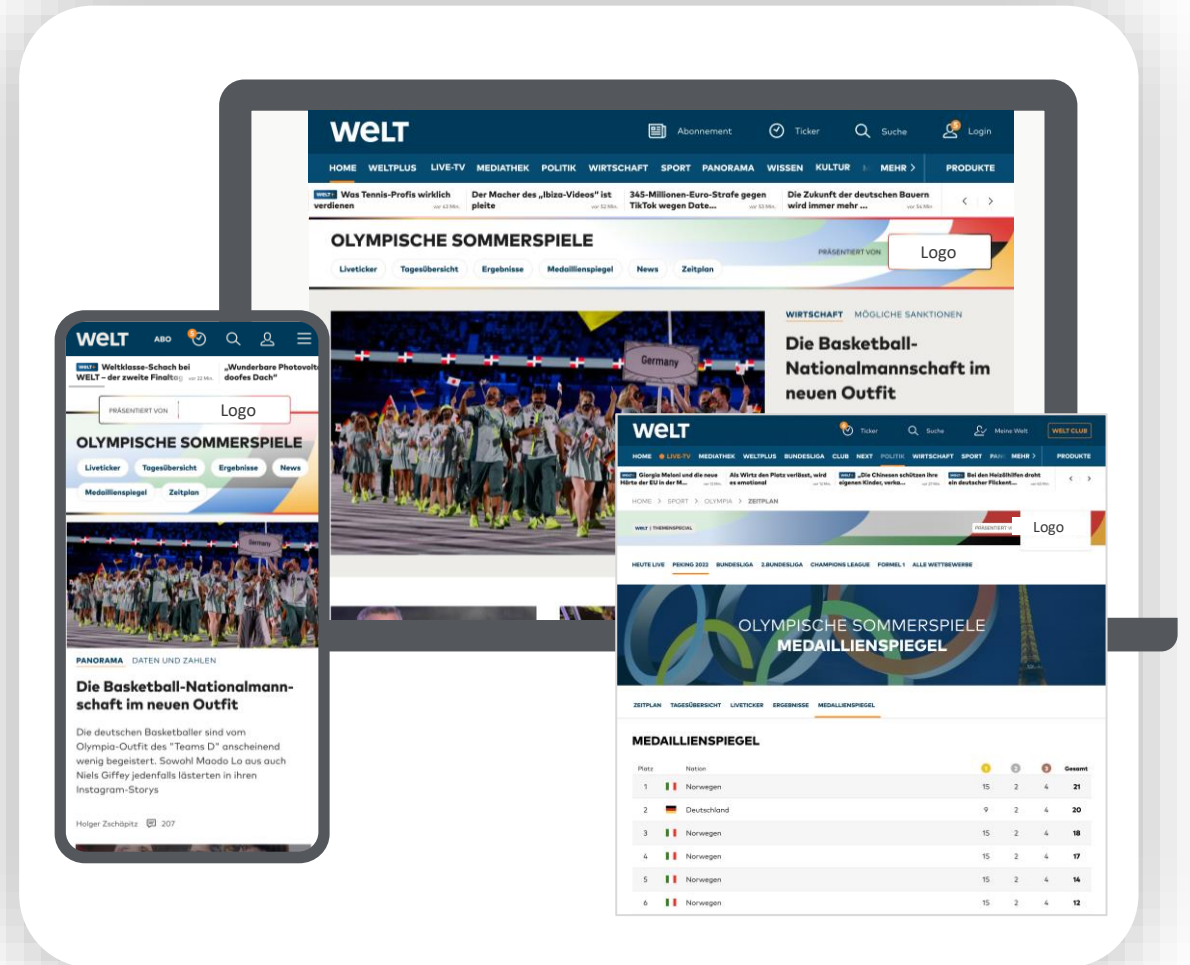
WELT

Abonnement Ticker Suche Login

HOME WELTPLUS LIVE-TV MEDIATHEK POLITIK WIRTSCHAFT SPORT PANORAMA WISSEN KULTUR MEHR > PRODUKTE

WELT+ Was Tennis-Profis wirklich verdienen vor 43 Min.
Der Macher des „Ibiza-Videos" ist pleite vor 52 Min.
345-Millionen-Euro-Strafe gegen TikTok wegen Date... vor 53 Min.
Die Zukunft der deutschen Bauern wird immer mehr ... vor 54 Min.

OLYMPISCHE SOMMERSPIELE

PRÄSENTIERT VON Logo

Liveticker Tagesübersicht Ergebnisse Medaillienspiegel News Zeitplan

Germany

WIRTSCHAFT MÖGLICHE SANKTIONEN

Die Basketball-Nationalmannschaft im neuen Outfit

WELT ABO

WELT+ Weltklasse-Schach bei WELT – der zweite Finaltag vor 22 Min.
„Wunderbare Photovoltaik doofes Dach"

PRÄSENTIERT VON Logo

OLYMPISCHE SOMMERSPIELE

Liveticker Tagesübersicht Ergebnisse News Medaillienspiegel Zeitplan

Germany

PANORAMA DATEN UND ZAHLEN

Die Basketball-Nationalmannschaft im neuen Outfit

Die deutschen Basketballer sind vom Olympia-Outfit des "Teams D" anscheinend wenig begeistert. Sowohl Maodo Lo aus auch Niels Giffey jedenfalls lästerten in ihren Instagram-Storys

Holger Zschäpitz 207

WELT

Ticker Suche Meine Welt WELT CLUB

HOME LIVE-TV MEDIATHEK WELTPLUS BUNDESLIGA CLUB NEXT POLITIK WIRTSCHAFT SPORT PAN MEHR > PRODUKTE

WELT+ Giorgia Meloni und die neue Härte der EU in der M...
Als Wirtz den Platz verlässt, wird es emotional
WELT+ „Die Chinesen schützen ihre eigenen Kinder, verka...
WELT+ Bei den Heizöhilfen droht ein deutscher Flickent...

HOME > SPORT > OLYMPIA > ZEITPLAN

WELT | THEMENSPECIAL

PRÄSENTIERT VON Logo

HEUTE LIVE PEKING 2022 BUNDESLIGA 2.BUNDESLIGA CHAMPIONS LEAGUE FORMEL 1 ALLE WETTBEWERBE

OLYMPISCHE SOMMERSPIELE
MEDAILLIENSPIEGEL

ZEITPLAN TAGESÜBERSICHT LIVETICKER ERGEBNISSE MEDAILLIENSPIEGEL

MEDAILLIENSPIEGEL

| Platz | Nation | | | | Gesamt |
|---|---|---|---|---|---|
| 1 | Norwegen | 15 | 2 | 4 | 21 |
| 2 | Deutschland | 9 | 2 | 4 | 20 |
| 3 | Norwegen | 15 | 2 | 4 | 18 |
| 4 | Norwegen | 15 | 2 | 4 | 17 |
| 5 | Norwegen | 15 | 2 | 4 | 14 |
| 6 | Norwegen | 15 | 2 | 4 | 12 |